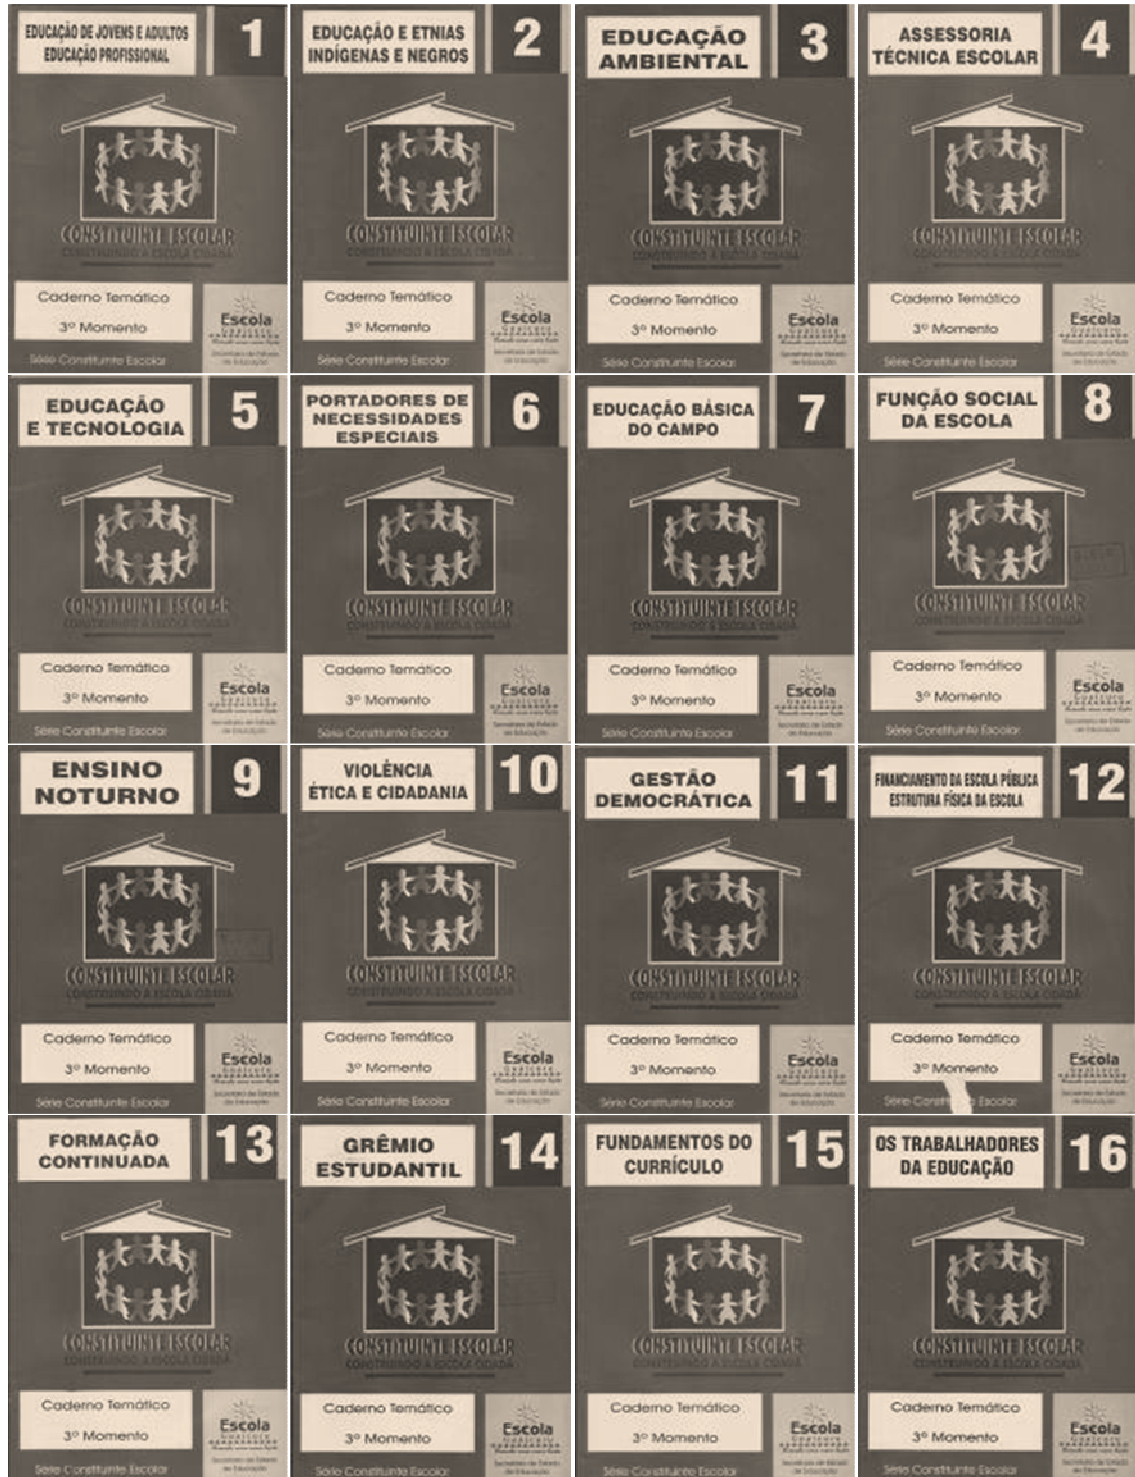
EDUCAÇÃO DE JOVENS E ADULTOS
EDUCAÇÃO PROFISSIONAL

1

CONSTITUINTE ESCOLAR
CONSTRUINDO A ESCOLA CIDADÃ

Caderno Temático
3º Momento

Escola
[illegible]

Série Constituinte Escolar

EDUCAÇÃO E ETNIAS
INDÍGENAS E NEGROS

2

CONSTITUINTE ESCOLAR
CONSTRUINDO A ESCOLA CIDADÃ

Caderno Temático
3º Momento

Escola
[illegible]

Série Constituinte Escolar

EDUCAÇÃO
AMBIENTAL

3

CONSTITUINTE ESCOLAR
CONSTRUINDO A ESCOLA CIDADÃ

Caderno Temático
3º Momento

Escola
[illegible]

Série Constituinte Escolar

ASSESSORIA
TÉCNICA ESCOLAR

4

CONSTITUINTE ESCOLAR
CONSTRUINDO A ESCOLA CIDADÃ

Caderno Temático
3º Momento

Escola
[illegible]

Série Constituinte Escolar

EDUCAÇÃO
E TECNOLOGIA

5

CONSTITUINTE ESCOLAR
CONSTRUINDO A ESCOLA CIDADÃ

Caderno Temático
3º Momento

Escola
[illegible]

Série Constituinte Escolar

PORTADORES DE
NECESSIDADES
ESPECIAIS

6

CONSTITUINTE ESCOLAR
CONSTRUINDO A ESCOLA CIDADÃ

Caderno Temático
3º Momento

Escola
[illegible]

Série Constituinte Escolar

EDUCAÇÃO BÁSICA
DO CAMPO

7

CONSTITUINTE ESCOLAR
CONSTRUINDO A ESCOLA CIDADÃ

Caderno Temático
3º Momento

Escola
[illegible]

Série Constituinte Escolar

FUNÇÃO SOCIAL
DA ESCOLA

8

CONSTITUINTE ESCOLAR
CONSTRUINDO A ESCOLA CIDADÃ

Caderno Temático
3º Momento

Escola
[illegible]

Série Constituinte Escolar

ENSINO
NOTURNO

9

CONSTITUINTE ESCOLAR
CONSTRUINDO A ESCOLA CIDADÃ

Caderno Temático
3º Momento

Escola
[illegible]

Série Constituinte Escolar

VIOLÊNCIA
ÉTICA E CIDADANIA

10

CONSTITUINTE ESCOLAR
CONSTRUINDO A ESCOLA CIDADÃ

Caderno Temático
3º Momento

Escola
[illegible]

Série Constituinte Escolar

GESTÃO
DEMOCRÁTICA

11

CONSTITUINTE ESCOLAR
CONSTRUINDO A ESCOLA CIDADÃ

Caderno Temático
3º Momento

Escola
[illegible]

Série Constituinte Escolar

FINANCIAMENTO DA ESCOLA PÚBLICA
ESTRUTURA FÍSICA DA ESCOLA

12

CONSTITUINTE ESCOLAR
CONSTRUINDO A ESCOLA CIDADÃ

Caderno Temático
3º Momento

Escola
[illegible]

Série Const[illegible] Escolar

FORMAÇÃO
CONTINUADA

13

CONSTITUINTE ESCOLAR
CONSTRUINDO A ESCOLA CIDADÃ

Caderno Temático
3º Momento

Escola
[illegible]

Série Constituinte Escolar

GRÊMIO
ESTUDANTIL

14

CONSTITUINTE ESCOLAR
CONSTRUINDO A ESCOLA CIDADÃ

Caderno Temático
3º Momento

Escola
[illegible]

Série Constituinte Escolar

FUNDAMENTOS DO
CURRÍCULO

15

CONSTITUINTE ESCOLAR
CONSTRUINDO A ESCOLA CIDADÃ

Caderno Temático
3º Momento

Escola
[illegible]

Série Constituinte Escolar

OS TRABALHADORES
DA EDUCAÇÃO

16

CONSTITUINTE ESCOLAR
CONSTRUINDO A ESCOLA CIDADÃ

Caderno Temático
3º Momento

Escola
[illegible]

Série Constituinte Escolar